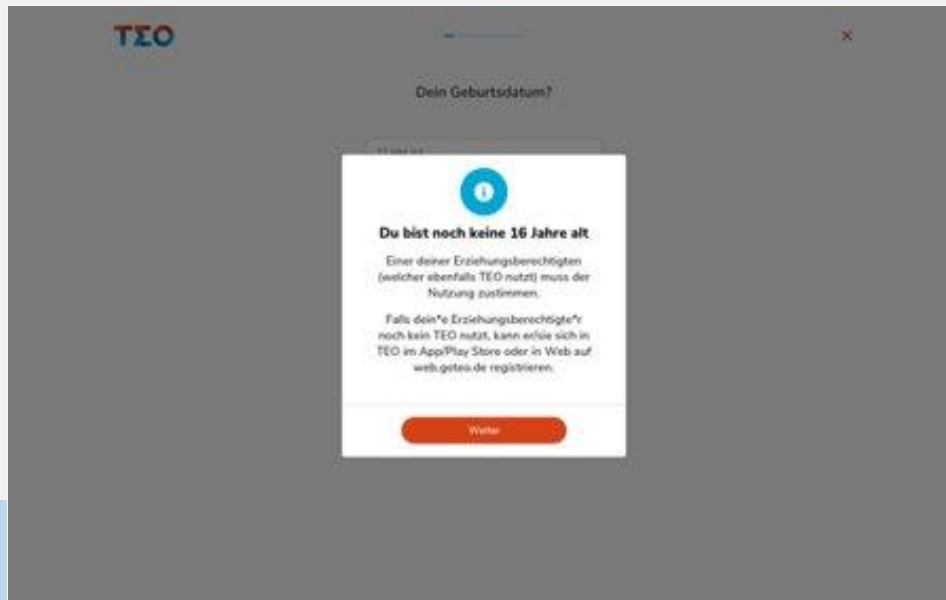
TEO

×

Dein Geburtsdatum?

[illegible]

Du bist noch keine 16 Jahre alt

Einer deiner Erziehungsberechtigten (welcher ebenfalls TEO nutzt) muss der Nutzung zustimmen.

Falls dein*e Erziehungsberechtigte*r noch kein TEO nutzt, kann er/sie sich in TEO im App/Play Store oder in Web auf web.goteo.de registrieren.

Weiter